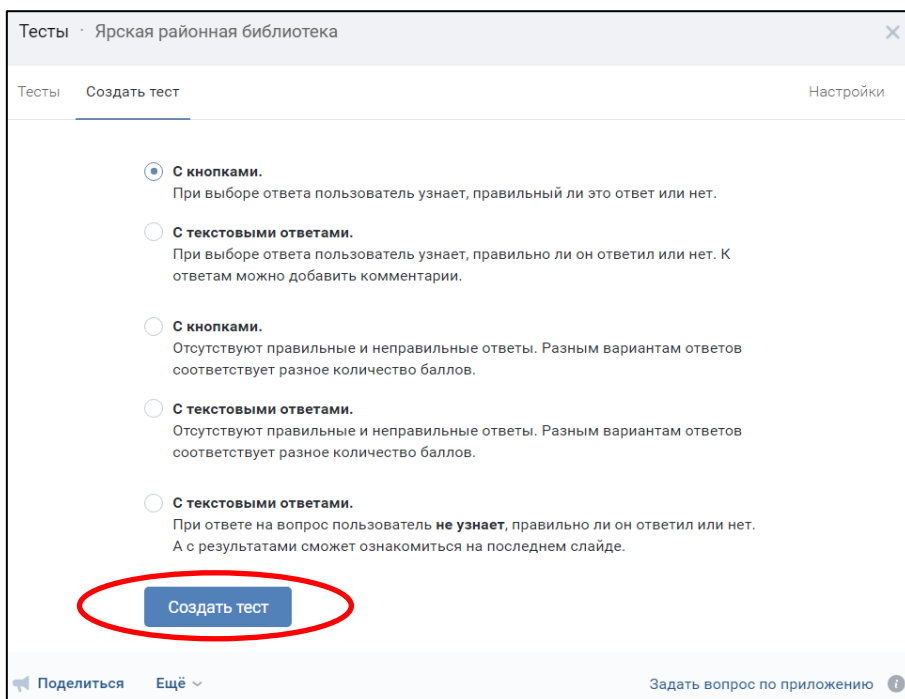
Тесты · Ярская районная библиотека

Тесты   Создать тест   Настройки

С кнопками.
При выборе ответа пользователь узнает, правильный ли это ответ или нет.

С текстовыми ответами.
При выборе ответа пользователь узнает, правильно ли он ответил или нет. К ответам можно добавить комментарии.

С кнопками.
Отсутствуют правильные и неправильные ответы. Разным вариантам ответов соответствует разное количество баллов.

С текстовыми ответами.
Отсутствуют правильные и неправильные ответы. Разным вариантам ответов соответствует разное количество баллов.

С текстовыми ответами.
При ответе на вопрос пользователь не узнает, правильно ли он ответил или нет. А с результатами сможет ознакомиться на последнем слайде.

Создать тест

Поделиться   Ещё   Задать вопрос по приложению